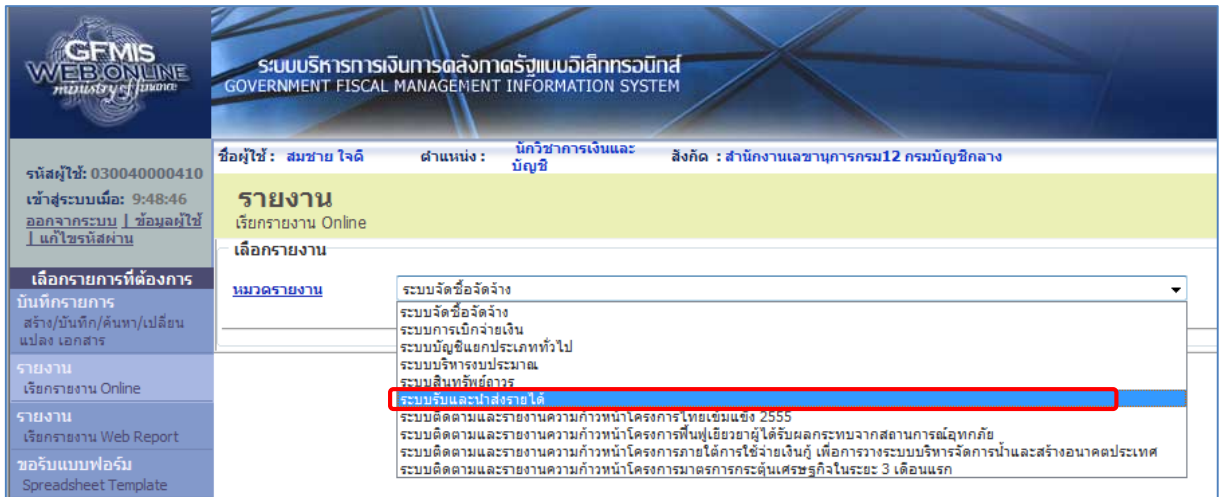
GFMIS WEB ONLINE ministry of finance

ระบบบริหารการเงินการคลังภาครัฐแบบอิเล็กทรอนิกส์
GOVERNMENT FISCAL MANAGEMENT INFORMATION SYSTEM

รหัสผู้ใช้: 030040000410
เข้าสู่ระบบเมื่อ: 9:48:46
ออกจากระบบ | ข้อมูลผู้ใช้ | แก้ไขรหัสผ่าน

ชื่อผู้ใช้ : สมชาย ใจดี
ตำแหน่ง : นักวิชาการเงินและบัญชี
สังกัด : สำนักงานเลขานุการกรม12 กรมบัญชีกลาง

รายงาน
เรียกรายงาน Online

เลือกรายการที่ต้องการ
บันทึกรายการ
สร้าง/บันทึก/ค้นหา/เปลี่ยนแปลง เอกสาร
รายงาน
เรียกรายงาน Online
รายงาน
เรียกรายงาน Web Report
ขอรับแบบฟอร์ม
Spreadsheet Template

เลือกรายงาน
หมวดรายงาน
ระบบจัดซื้อจัดจ้าง
ระบบจัดซื้อจัดจ้าง
ระบบการเบิกจ่ายเงิน
ระบบบัญชีแยกประเภททั่วไป
ระบบบริหารงบประมาณ
ระบบสินทรัพย์ถาวร
ระบบรับและนำส่งรายได้
ระบบติดตามและรายงานความก้าวหน้าโครงการไทยเข้มแข็ง 2555
ระบบติดตามและรายงานความก้าวหน้าโครงการฟื้นฟูเยียวยาผู้ได้รับผลกระทบจากสถานการณ์อุทกภัย
ระบบติดตามและรายงานความก้าวหน้าโครงการภายใต้การใช้จ่ายเงินกู้ เพื่อการวางระบบบริหารจัดการน้ำและสร้างอนาคตประเทศ
ระบบติดตามและรายงานความก้าวหน้าโครงการมาตรการกระตุ้นเศรษฐกิจในระยะ 3 เดือนแรก